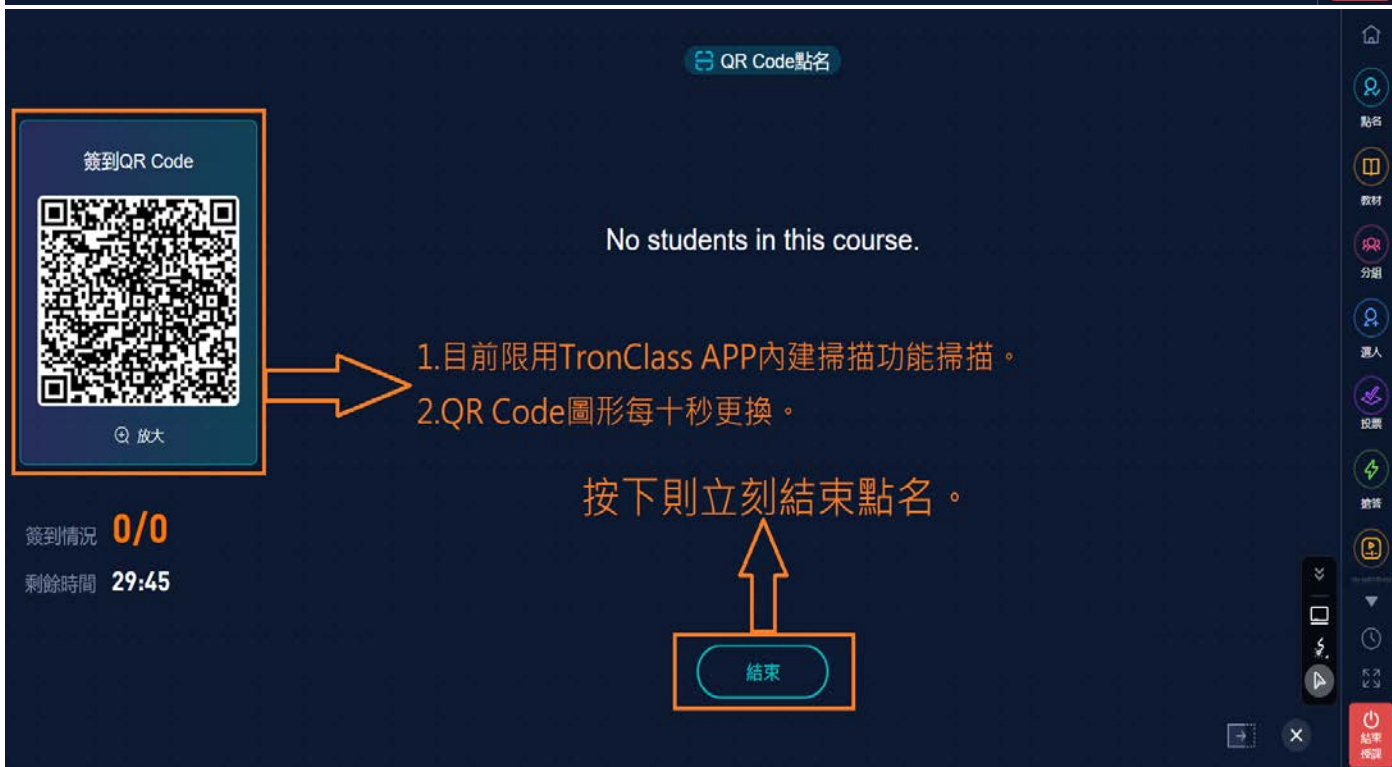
QR Code點名

簽到QR Code

放大

No students in this course.

1.目前限用TronClass APP內建掃描功能掃描。
2.QR Code圖形每十秒更換。

按下則立刻結束點名。

簽到情況 0/0
剩餘時間 29:45

結束

點名
教材
分組
選人
投票
搶答

結束授課